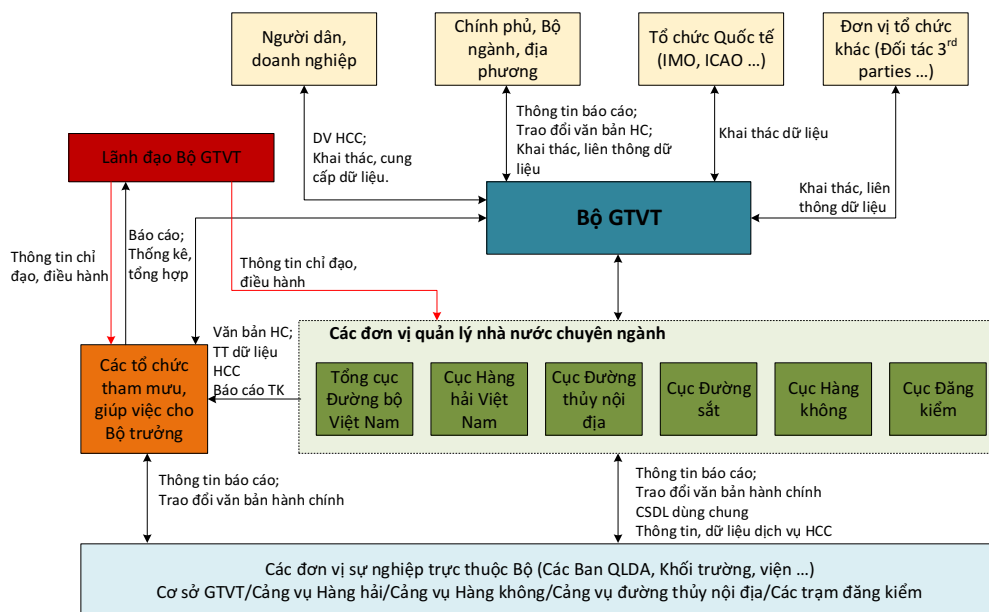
Người dân, doanh nghiệp

Chính phủ, Bộ ngành, địa phương

Tổ chức Quốc tế (IMO, ICAO …)

Đơn vị tổ chức khác (Đối tác 3$^{rd}$ parties …)

Lãnh đạo Bộ GTVT

DV HCC; Khai thác, cung cấp dữ liệu.

Thông tin báo cáo; Trao đổi văn bản HC; Khai thác, liên thông dữ liệu

Khai thác dữ liệu

Khai thác, liên thông dữ liệu

Bộ GTVT

Thông tin chỉ đạo, điều hành

Báo cáo; Thống kê, tổng hợp

Thông tin chỉ đạo, điều hành

Văn bản HC; TT dữ liệu HCC Báo cáo TK

Các tổ chức tham mưu, giúp việc cho Bộ trưởng

Các đơn vị quản lý nhà nước chuyên ngành

Tổng cục Đường bộ Việt Nam

Cục Hàng hải Việt Nam

Cục Đường thủy nội địa

Cục Đường sắt

Cục Hàng không

Cục Đăng kiểm

Thông tin báo cáo; Trao đổi văn bản hành chính

Thông tin báo cáo; Trao đổi văn bản hành chính CSDL dùng chung Thông tin, dữ liệu dịch vụ HCC

Các đơn vị sự nghiệp trực thuộc Bộ (Các Ban QLDA, Khối trường, viện …)
Cơ sở GTVT/Cảng vụ Hàng hải/Cảng vụ Hàng không/Cảng vụ đường thủy nội địa/Các trạm đăng kiểm